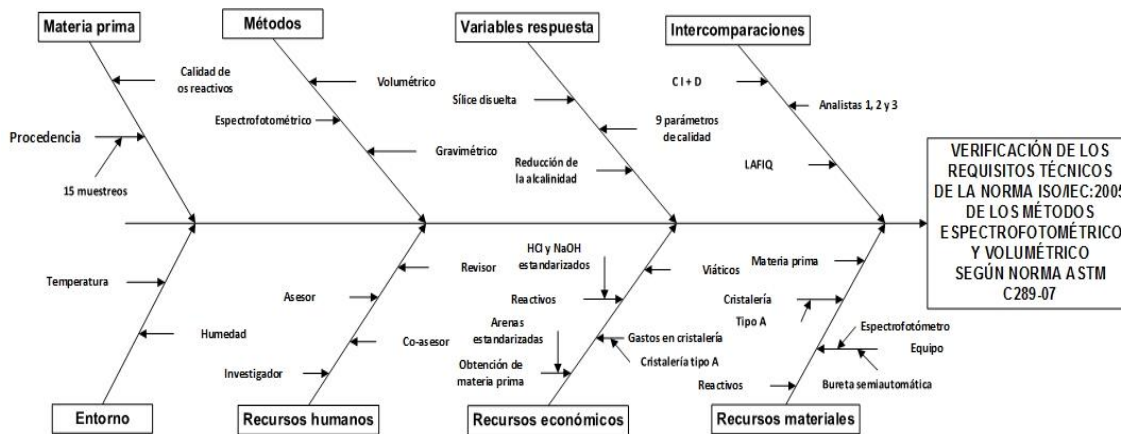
Materia prima

Calidad de os reactivos

Procedencia

15 muestreos

Métodos

Volumétrico

Espectrofotométrico

Gravimétrico

Variables respuesta

Sílice disuelta

9 parámetros de calidad

Reducción de la alcalinidad

Intercomparaciones

C I + D

Analistas 1, 2 y 3

LAFIQ

VERIFICACIÓN DE LOS REQUISITOS TÉCNICOS DE LA NORMA ISO/IEC:2005 DE LOS MÉTODOS ESPECTROFOTOMÉTRICO Y VOLUMÉTRICO SEGÚN NORMA ASTM C289-07

Temperatura

Humedad

Entorno

Revisor

Asesor

Co-asesor

Investigador

Recursos humanos

HCl y NaOH estandarizados

Reactivos

Arenas estandarizadas

Gastos en cristalería

Cristalería tipo A

Obtención de materia prima

Recursos económicos

Viáticos

Materia prima

Cristalería Tipo A

Espectrofotómetro

Equipo

Reactivos

Bureta semiautomática

Recursos materiales